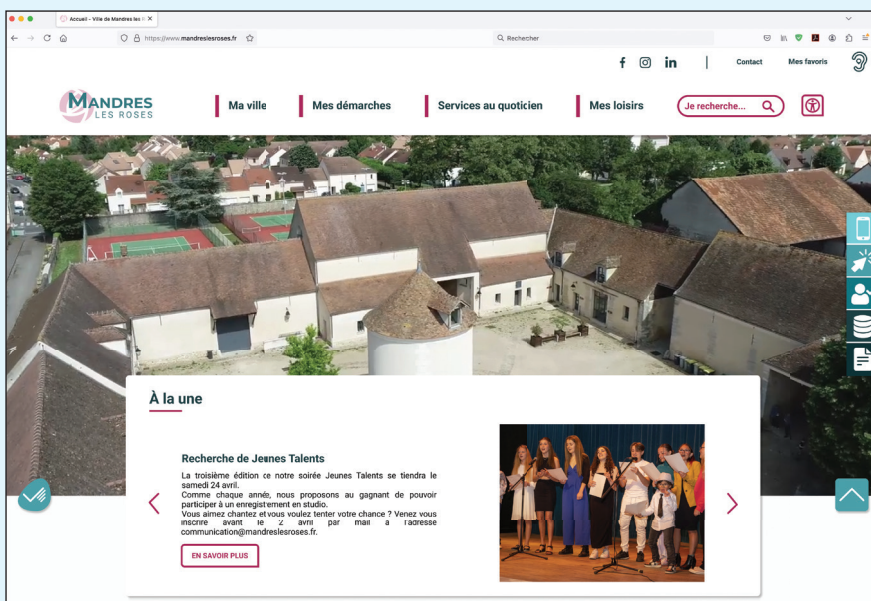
Accueil – Ville de Mandres les R ×

https://www.mandreslesroses.fr

Rechercher

Contact Mes favoris

MANDRES LES ROSES

Ma ville

Mes démarches

Services au quoticien

Mes loisirs

Je recherche...

À la une

Recherche de Jeunes Talents

La troisième édition ce notre soirée Jeunes Talents se tiendra le samedi 24 avril.
Comme chaque année, nous proposons au gagnant de pouvoir participer à un enregistrement en studio.
Vous aimez chantez et vous voulez tenter votre chance ? Venez vous inscrire avant le 2 avril par mail à l'adresse communication@mandreslesroses.fr.

EN SAVOIR PLUS